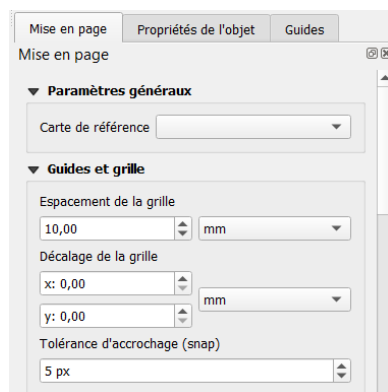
Mise en page | Propriétés de l'objet | Guides

Mise en page

Paramètres généraux

Carte de référence

Guides et grille

Espacement de la grille

10,00 | mm

Décalage de la grille

x: 0,00

y: 0,00

mm

Tolérance d'accrochage (snap)

5 px